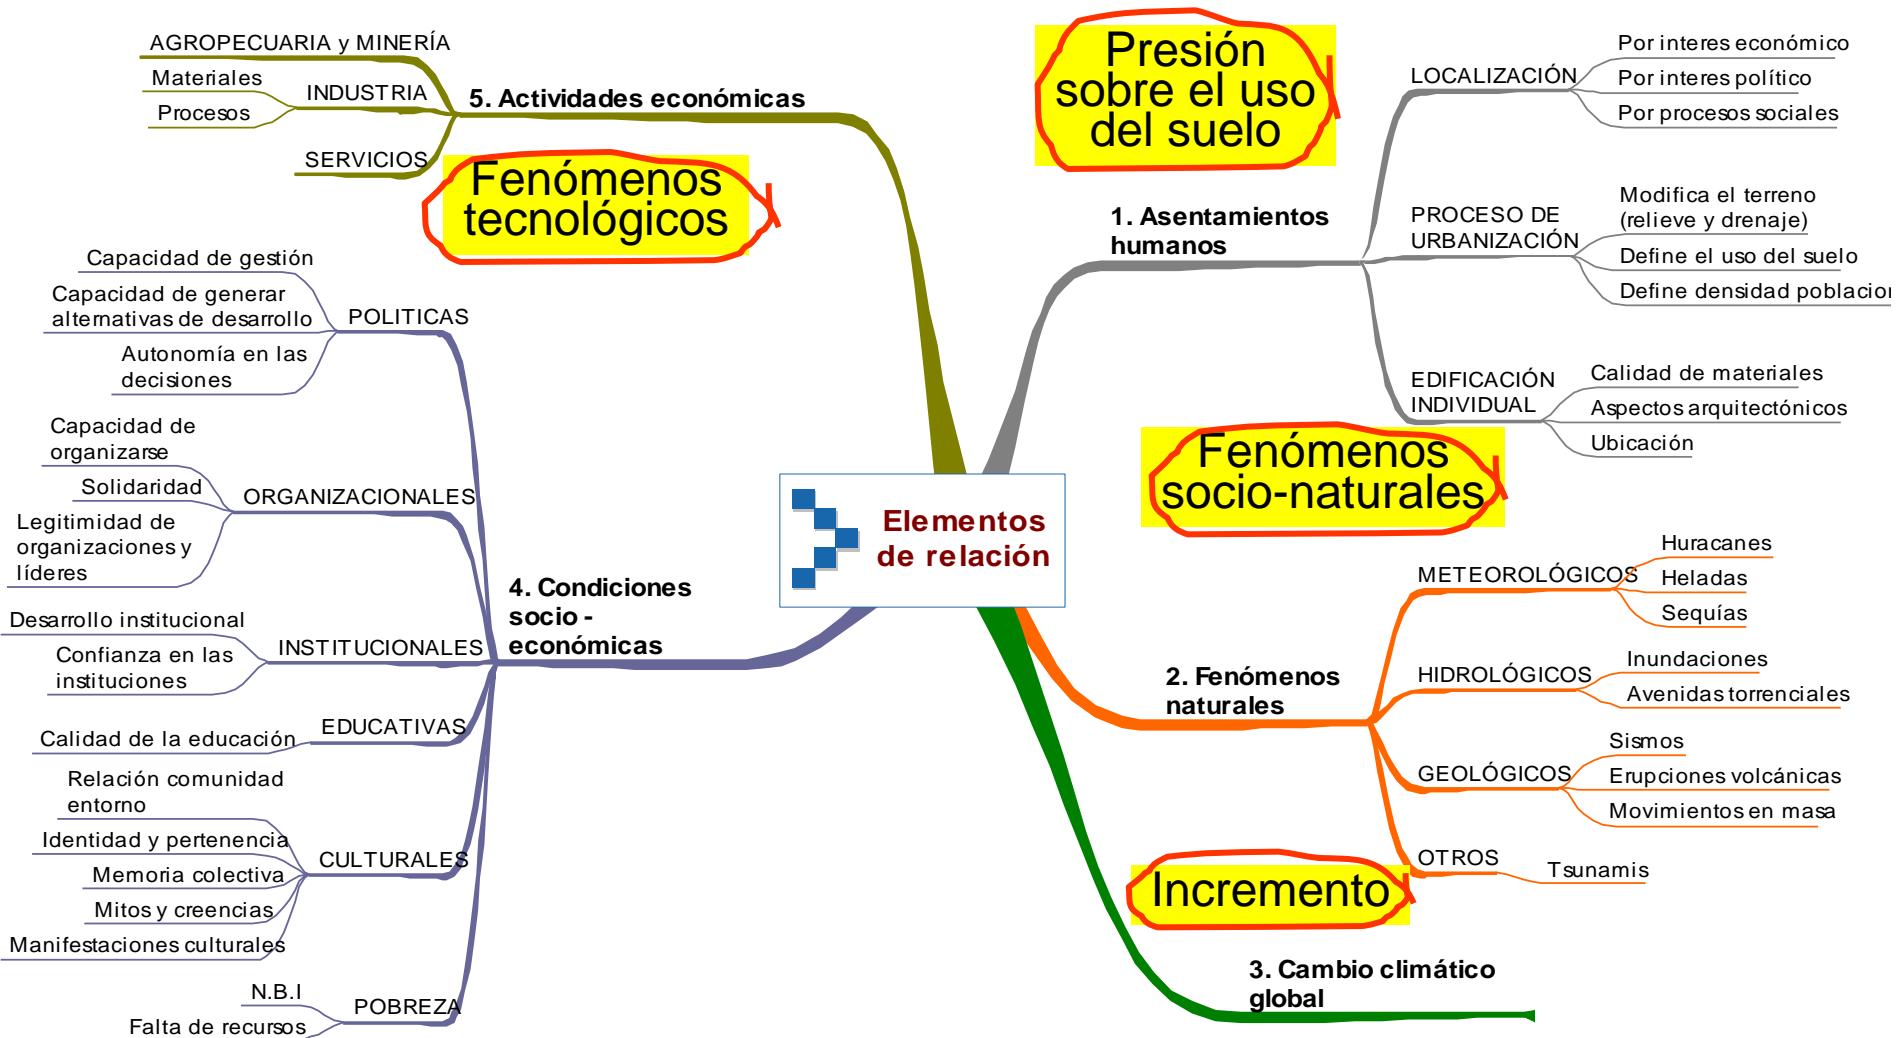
Elementos de relación

Presión sobre el uso del suelo

1. Asentamientos humanos

LOCALIZACIÓN
Por interes económico
Por interes político
Por procesos sociales

PROCESO DE URBANIZACIÓN
Modifica el terreno (relieve y drenaje)
Define el uso del suelo
Define densidad poblacion

EDIFICACIÓN INDIVIDUAL
Calidad de materiales
Aspectos arquitectónicos
Ubicación

Fenómenos socio-naturales

2. Fenómenos naturales

METEOROLÓGICOS
Huracanes
Heladas
Sequías

HIDROLÓGICOS
Inundaciones
Avenidas torrenciales

GEOLÓGICOS
Sismos
Erupciones volcánicas
Movimientos en masa

OTROS
Tsunamis

Incremento

3. Cambio climático global

Fenómenos tecnológicos

5. Actividades económicas
AGROPECUARIA y MINERÍA
INDUSTRIA
Materiales
Procesos
SERVICIOS

4. Condiciones socio - económicas

POLITICAS
Capacidad de gestión
Capacidad de generar alternativas de desarrollo
Autonomía en las decisiones

ORGANIZACIONALES
Capacidad de organizarse
Solidaridad
Legitimidad de organizaciones y líderes

INSTITUCIONALES
Desarrollo institucional
Confianza en las instituciones

EDUCATIVAS
Calidad de la educación

CULTURALES
Relación comunidad entorno
Identidad y pertenencia
Memoria colectiva
Mitos y creencias
Manifestaciones culturales

POBREZA
N.B.I
Falta de recursos